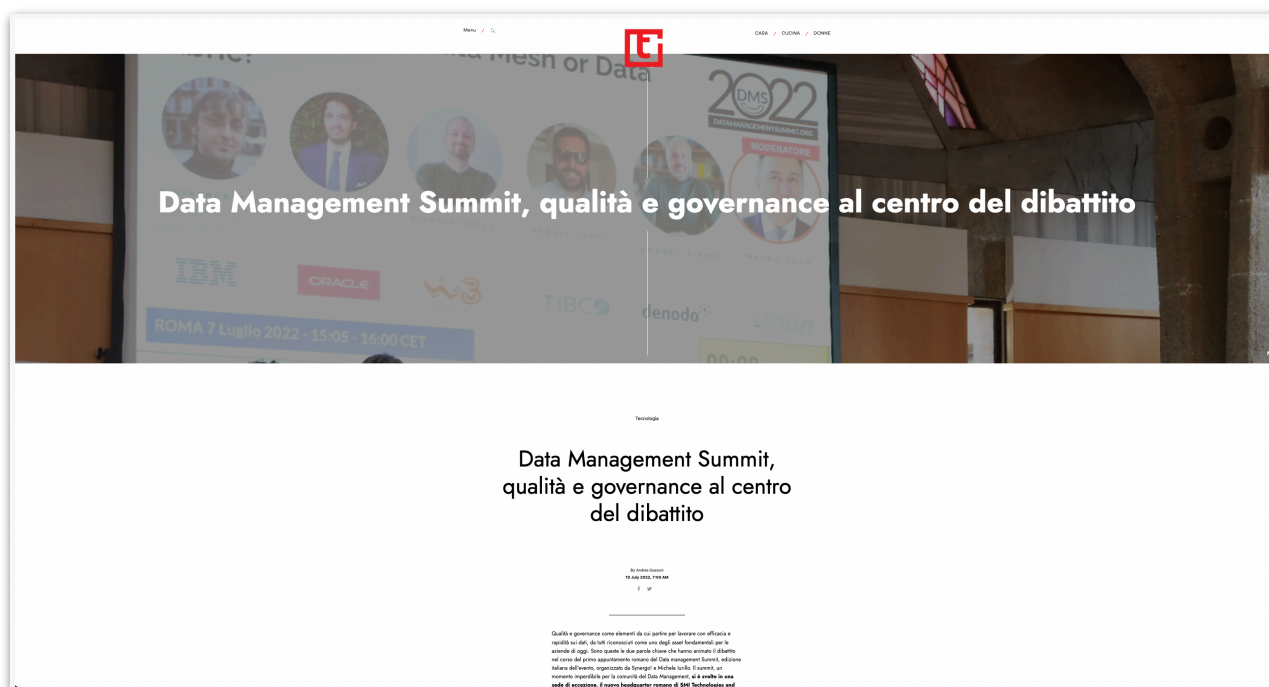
Menu / 

CASA / CUCINA / DONNE

Data Management Summit, qualità e governance al centro del dibattito

Tecnologia

Data Management Summit, qualità e governance al centro del dibattito

By Andrea Guzzoni
10 July 2022, 7:00 AM

Qualità e governance come elementi da cui partire per lavorare con efficacia e rapidità sui dati, da tutti riconosciuti come uno degli asset fondamentali per le aziende di oggi. Sono queste le due parole chiave che hanno animato il dibattito nel corso del primo appuntamento romano del Data management Summit, edizione italiana dell'evento, organizzato da Synergo1 e Michele Iurillo. Il summit, un momento imperdibile per la comunità del Data Management, **si è svolto in una sede di eccezione, il nuovo headquarter romano di SMI Technologies and**